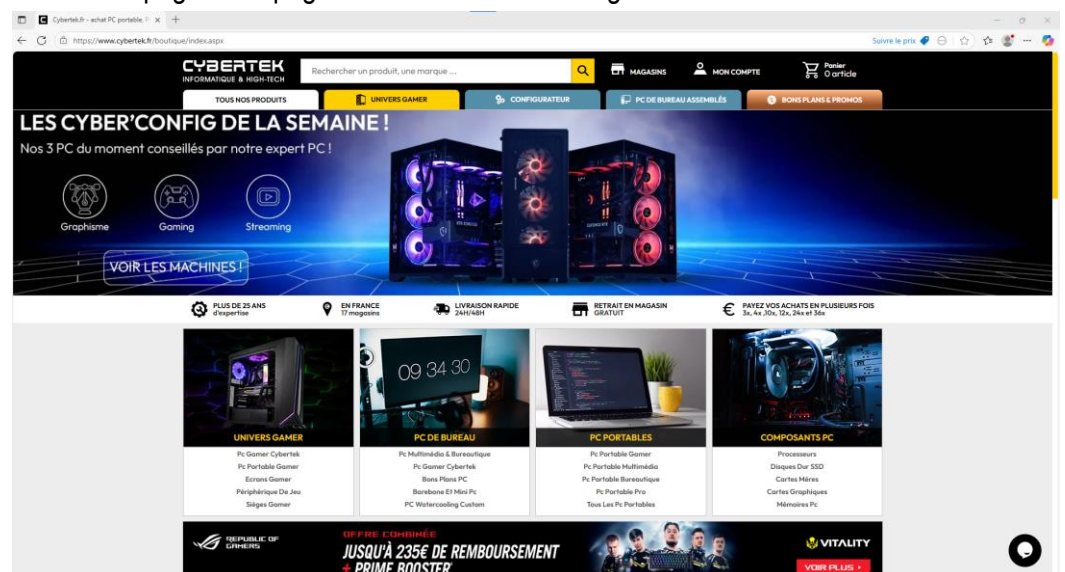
Cybertek.fr - achat PC portable, P ×

https://www.cybertek.fr/boutique/index.aspx

Suivre le prix

CYBERTEK
INFORMATIQUE & HIGH-TECH

Rechercher un produit, une marque ...

MAGASINS

MON COMPTE

Panier
0 article

TOUS NOS PRODUITS

UNIVERS GAMER

CONFIGURATEUR

PC DE BUREAU ASSEMBLÉS

BONS PLANS & PROMOS

LES CYBER'CONFIG DE LA SEMAINE !

Nos 3 PC du moment conseillés par notre expert PC !

Graphisme

Gaming

Streaming

VOIR LES MACHINES !

PLUS DE 25 ANS d'expertise

EN FRANCE 17 magasins

LIVRAISON RAPIDE 24H/48H

RETRAIT EN MAGASIN GRATUIT

PAYEZ VOS ACHATS EN PLUSIEURS FOIS 3x, 4x ,10x, 12x, 24x et 36x

UNIVERS GAMER
Pc Gamer Cybertek
Pc Portable Gamer
Ecrans Gamer
Périphérique De Jeu
Sièges Gamer

09 34 30

PC DE BUREAU
Pc Multimédia & Bureautique
Pc Gamer Cybertek
Bons Plans PC
Barebone Et Mini Pc
PC Watercooling Custom

PC PORTABLES
Pc Portable Gamer
Pc Portable Multimédia
Pc Portable Bureautique
Pc Portable Pro
Tous Les Pc Portables

COMPOSANTS PC
Processeurs
Disques Dur SSD
Cartes Mères
Cartes Graphiques
Mémoires Pc

REPUBLIC OF GAMERS

OFFRE COMBINÉE

JUSQU'À 235€ DE REMBOURSEMENT + PRIME BOOSTER

VITALITY

VOIR PLUS